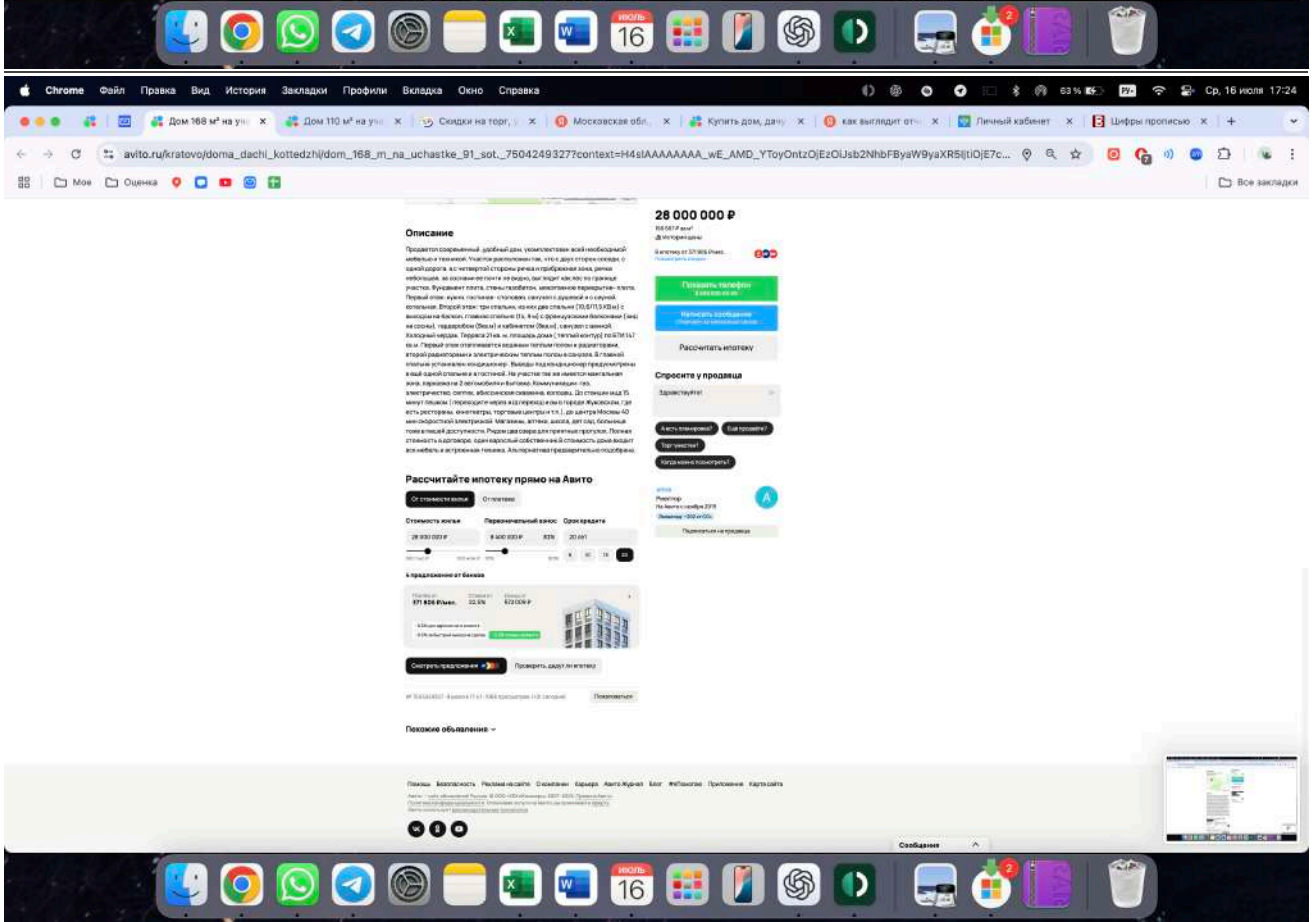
июль 16

Chrome Файл Правка Вид История Закладки Профили Вкладка Окно Справка

63 % Ср, 16 июля 17:24

Дом 168 м² на уч × | Дом 110 м² на уч × | Скидки на торг × | Московская обл. × | Купить дом, дач × | как выглядит отч × | Личный кабинет × | Цифры прописью × | +

avito.ru/kratovo/doma_dachi_kottedzhi/dom_168_m_na_uchastke_91_sot._7504249327?context=H4sIAAAAAAAA_wE_AMD_YToyOntzOjEzOiJsb2NhbFByaW9yaXR5IjtiOjE7c...

Мое Оценка

Все закладки

Описание

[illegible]

28 000 000 ₽

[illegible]

Показать телефон

Написать сообщение

Рассчитать ипотеку

Спросите у продавца

Здравствуйте!

А есть планировка? Ещё продаёте? Торг уместен? Когда можно посмотреть?

Риелтор

Рассчитайте ипотеку прямо на Авито

От стоимости жилья От платежа

Стоимость жилья Первоначальный взнос Срок кредита

28 000 000 ₽ 8 400 000 ₽ 30% 20 лет

6 предложений от банков

371 826 ₽/мес. 22,5% 572 000 ₽

Смотреть предложения Проверить, дадут ли ипотеку

Пожаловаться

Похожие объявления

Помощь Безопасность Реклама на сайте О компании Карьера Авито Журнал Блог #яПомогаю Приложение Карта сайта

Сообщения

16